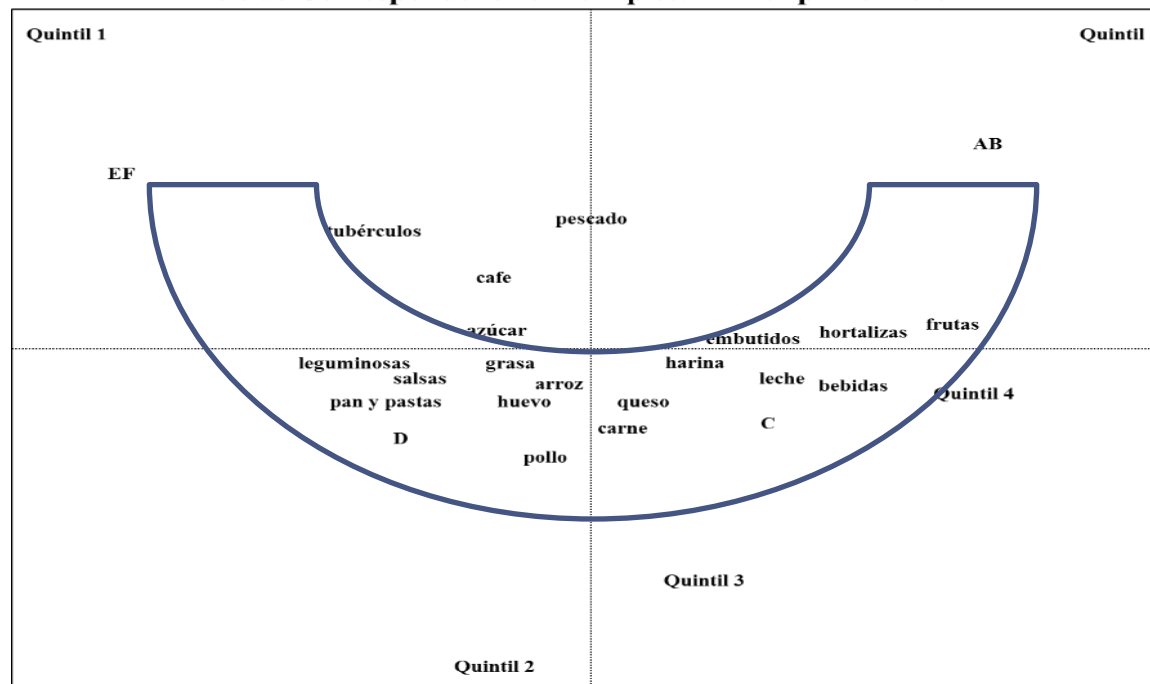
Quintil 1

Quintil

AB

EF

pescado

tubérculos

cafe

azúcar

embutidos

hortalizas

frutas

leguminosas

grasa

harina

salsas

arroz

leche

bebidas

Quintil 4

pan y pastas

huevo

queso

carne

C

D

pollo

Quintil 3

Quintil 2